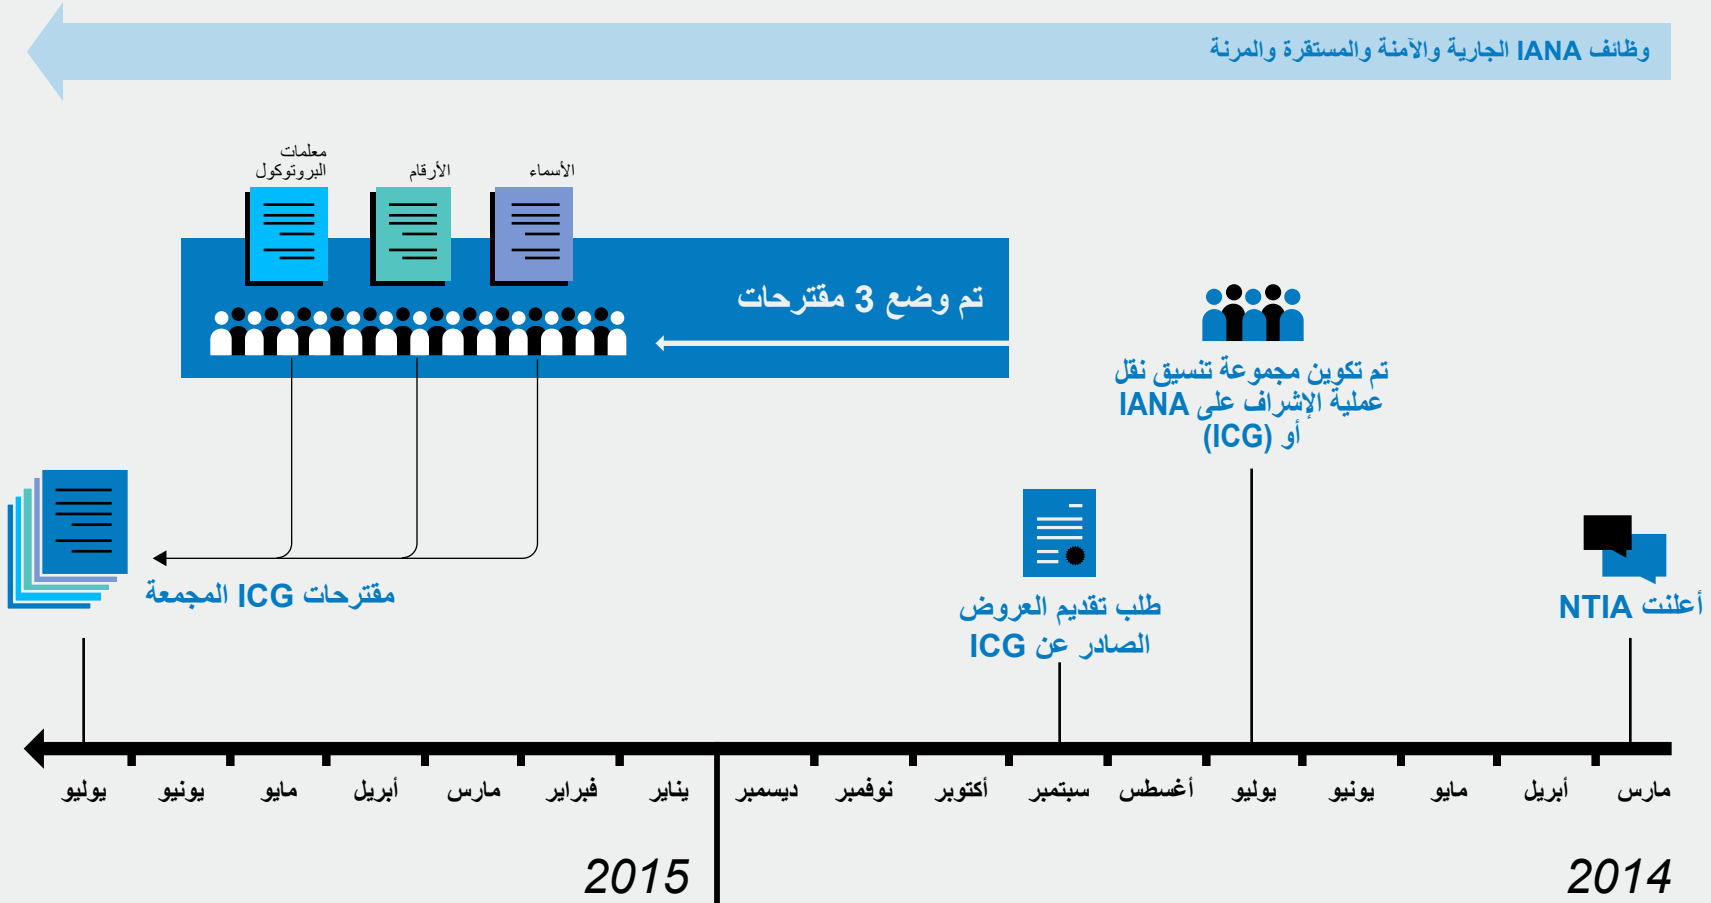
وظائف IANA الجارية والآمنة والمستقرة والمرنة

الأسماء

الأرقام

معلمات البروتوكول

تم وضع 3 مقترحات

تم تكوين مجموعة تنسيق نقل عملية الإشراف على IANA أو (ICG)

مقترحات ICG المجمعة

طلب تقديم العروض الصادر عن ICG

أعلنت NTIA

مارس أبريل مايو يونيو يوليو أغسطس سبتمبر أكتوبر نوفمبر ديسمبر يناير فبراير مارس أبريل مايو يونيو يوليو

2014

2015